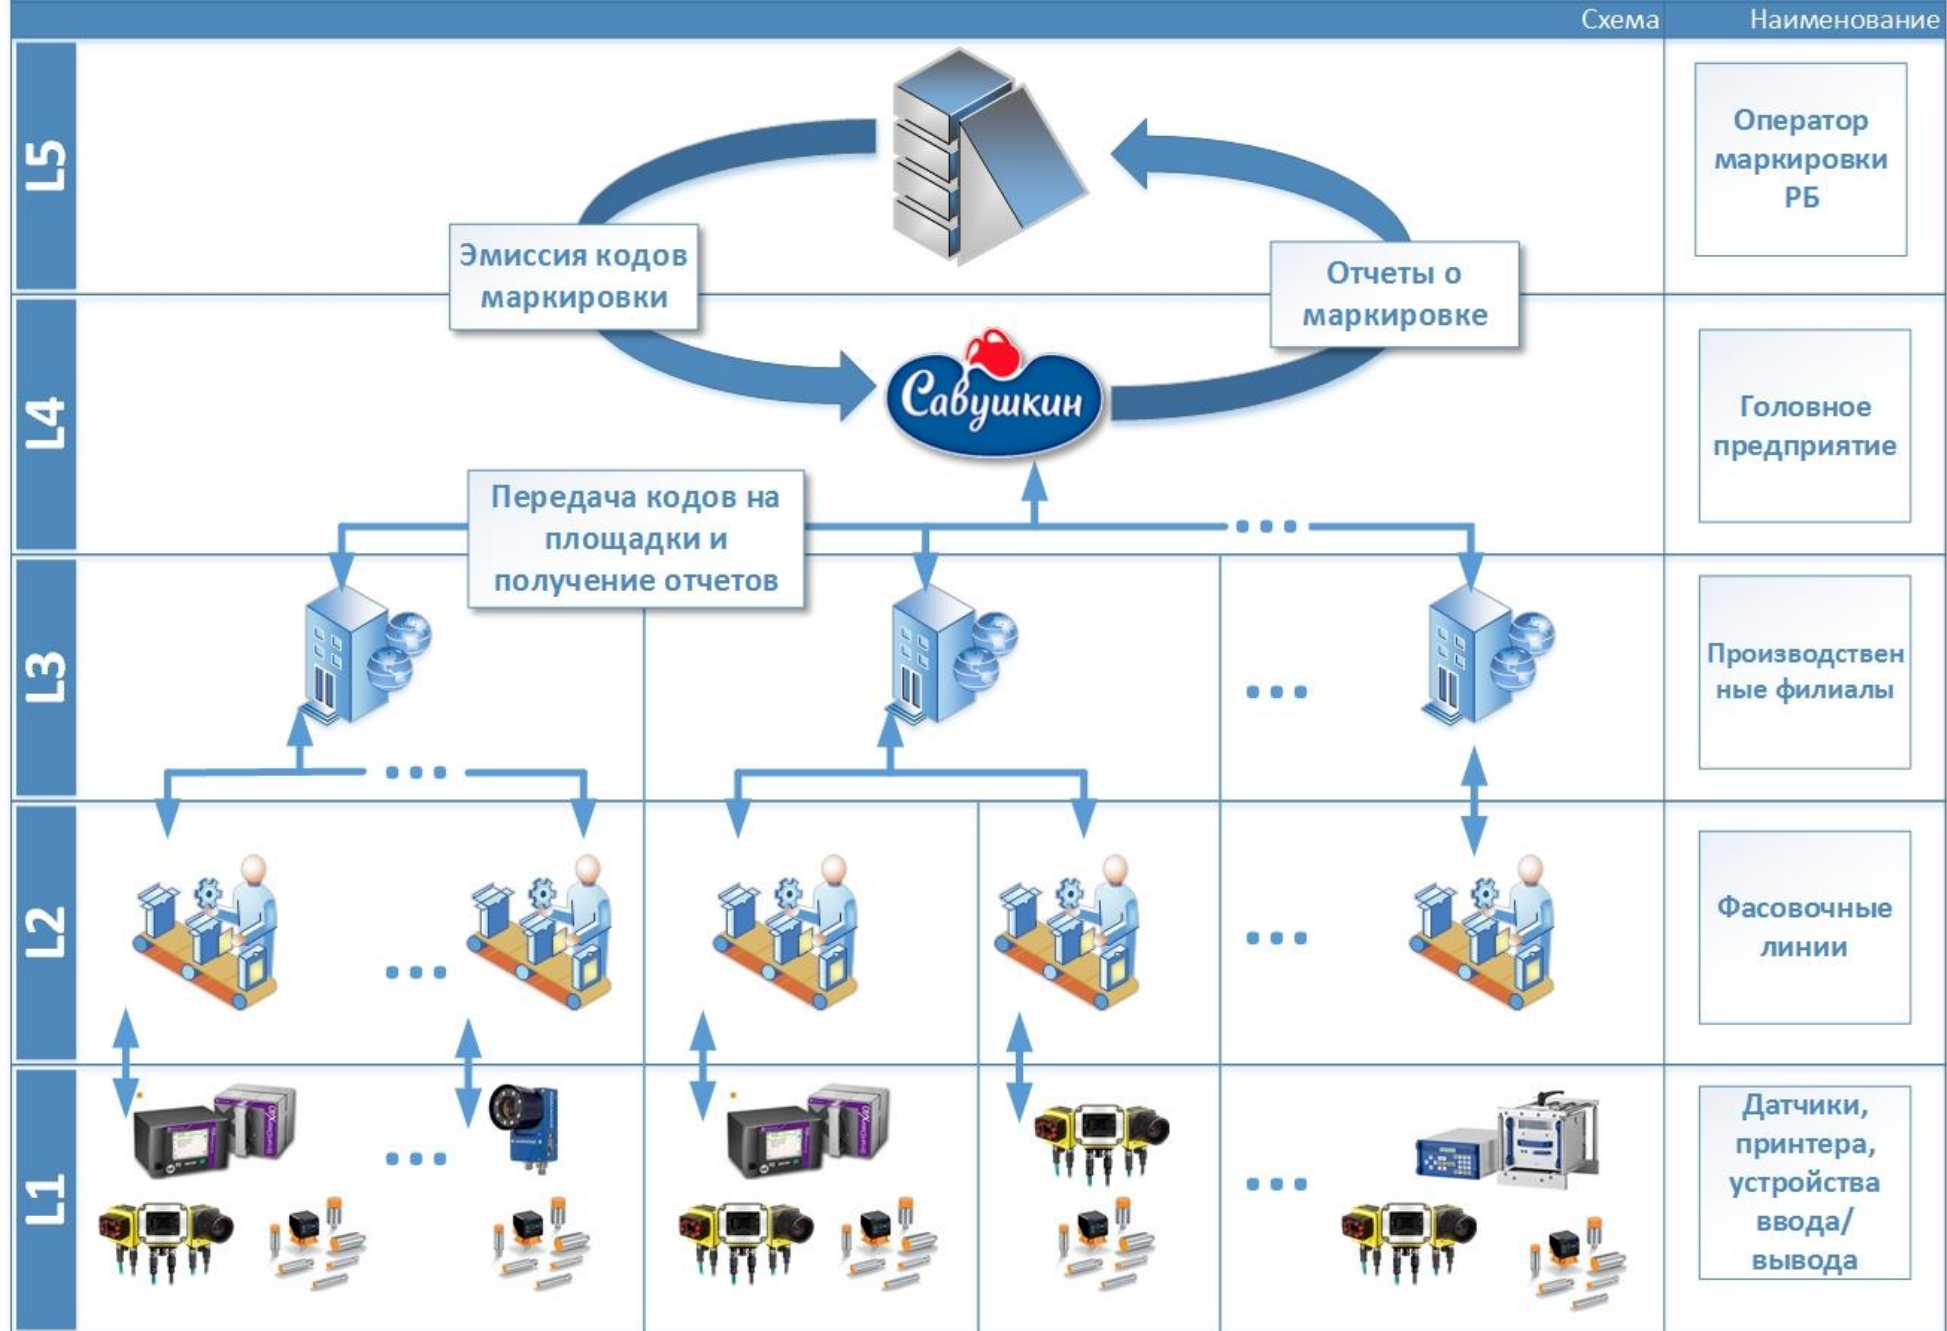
Схема Наименование

L5

Эмиссия кодов маркировки

Отчеты о маркировке

Оператор маркировки РБ

L4

Савушкин

Головное предприятие

Передача кодов на площадки и получение отчетов

L3

Производственные филиалы

L2

Фасовочные линии

L1

Датчики, принтера, устройства ввода/вывода